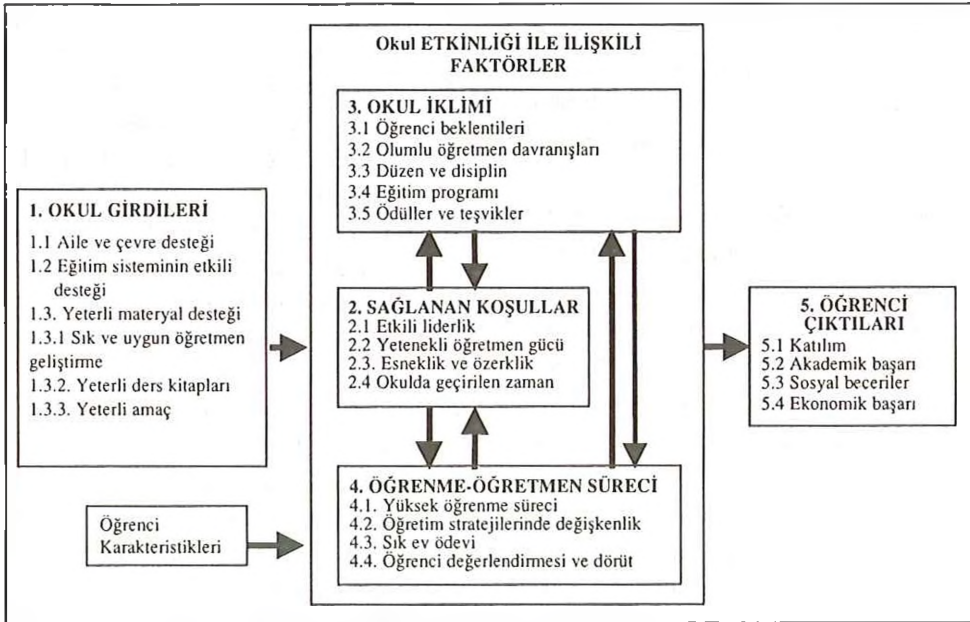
Okul ETKİNLİĞİ İLE İLİŞKİLİ FAKTÖRLER

3. OKUL İKLİMİ
3.1 Öğrenci beklentileri
3.2 Olumlu öğretmen davranışları
3.3 Düzen ve disiplin
3.4 Eğitim programı
3.5 Ödüller ve teşvikler

1. OKUL GİRDİLERİ
1.1 Aile ve çevre desteği
1.2 Eğitim sisteminin etkili desteği
1.3. Yeterli materyal desteği
1.3.1 Sık ve uygun öğretmen geliştirme
1.3.2. Yeterli ders kitapları
1.3.3. Yeterli amaç

2. SAĞLANAN KOŞULLAR
2.1 Etkili liderlik
2.2 Yetenekli öğretmen gücü
2.3. Esneklik ve özerklik
2.4 Okulda geçirilen zaman

5. ÖĞRENCİ ÇIKTILARI
5.1 Katılım
5.2 Akademik başarı
5.3 Sosyal beceriler
5.4 Ekonomik başarı

Öğrenci Karakteristikleri

4. ÖĞRENME-ÖĞRETMEN SÜRECİ
4.1. Yüksek öğrenme süreci
4.2. Öğretim stratejilerinde değişkenlik
4.3. Sık ev ödevi
4.4. Öğrenci değerlendirmesi ve dörüt